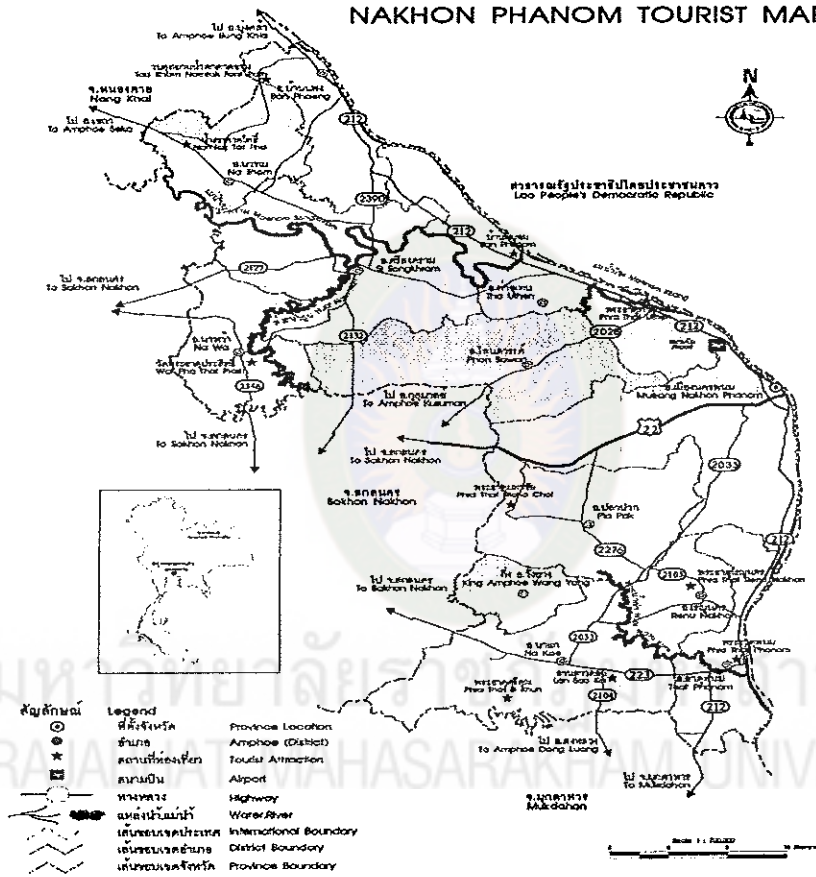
NAKHON PHANOM TOURIST MAP

N

ไป อ.บุ่งคล้า
To Amphoe Bung Khla

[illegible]

อ.บ้านแพง
Ban Phaeng

จ.หนองคาย
Nong Khai

ไป อ.เซกา
To Amphoe Seka

พระธาตุท่าอุเทน
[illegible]

อ.นาทม
Na Thom

สาธารณรัฐประชาธิปไตยประชาชนลาว
Lao People's Democratic Republic

บ้านแพง
Ban Phaeng

ไป จ.สกลนคร
To Sakhon Nakhon

อ.ศรีสงคราม
Si Songkham

อ.ท่าอุเทน
Tha Uthen

พระธาตุท่าอุเทน
Phra That Uthen

อ.นาหว้า
Na Wa

วัดพระธาตุประสิทธิ์
Wat Phra That Prasit

อ.โพนสวรรค์
Phon Sawan

สนามบิน
Airport

ไป อ.กุสุมาลย์
To Amphoe Kusuman

อ.เมืองนครพนม
Muang Nakhon Phanom

ไป จ.สกลนคร
To Sakhon Nakhon

ไป จ.สกลนคร
To Sakhon Nakhon

จ.สกลนคร
Sakhon Nakhon

พระธาตุมหาชัย
Phra That Maha Chai

อ.ปลาปาก
Pla Pak

ไป จ.สกลนคร
To Sakhon Nakhon

กิ่ง อ.วังยาง
King Amphoe Wang Yang

พระธาตุเรณู
Phra That Renu Nakhon

อ.เรณูนคร
Renu Nakhon

พระธาตุพนม
Phra That Phanom

อ.นาแก
Na Kae

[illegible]
Lan Sao Kai

อ.ธาตุพนม
That Phanom

พระธาตุศรีคุณ
Phra That Si Khun

ไป อ.ดงหลวง
To Amphoe Dong Luang

ไป จ.มุกดาหาร
To Mukdahan

จ.มุกดาหาร
Mukdahan

2390 212 2177 2132 2346 2028 22 2033 2276 2103 2031 223 2104

สัญลักษณ์ Legend
ที่ตั้งจังหวัด Province Location
อำเภอ Amphoe (District)
สถานที่ท่องเที่ยว Tourist Attraction
สนามบิน Airport
ทางหลวง Highway
แหล่งน้ำ,แม่น้ำ Water,River
เส้นขอบเขตประเทศ International Boundary
เส้นขอบเขตอำเภอ District Boundary
เส้นขอบเขตจังหวัด Province Boundary

Scale 1 : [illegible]

มหาวิทยาลัยราชภัฏมหาสารคาม
RAJABHAT MAHASARAKHAM UNIVERSITY